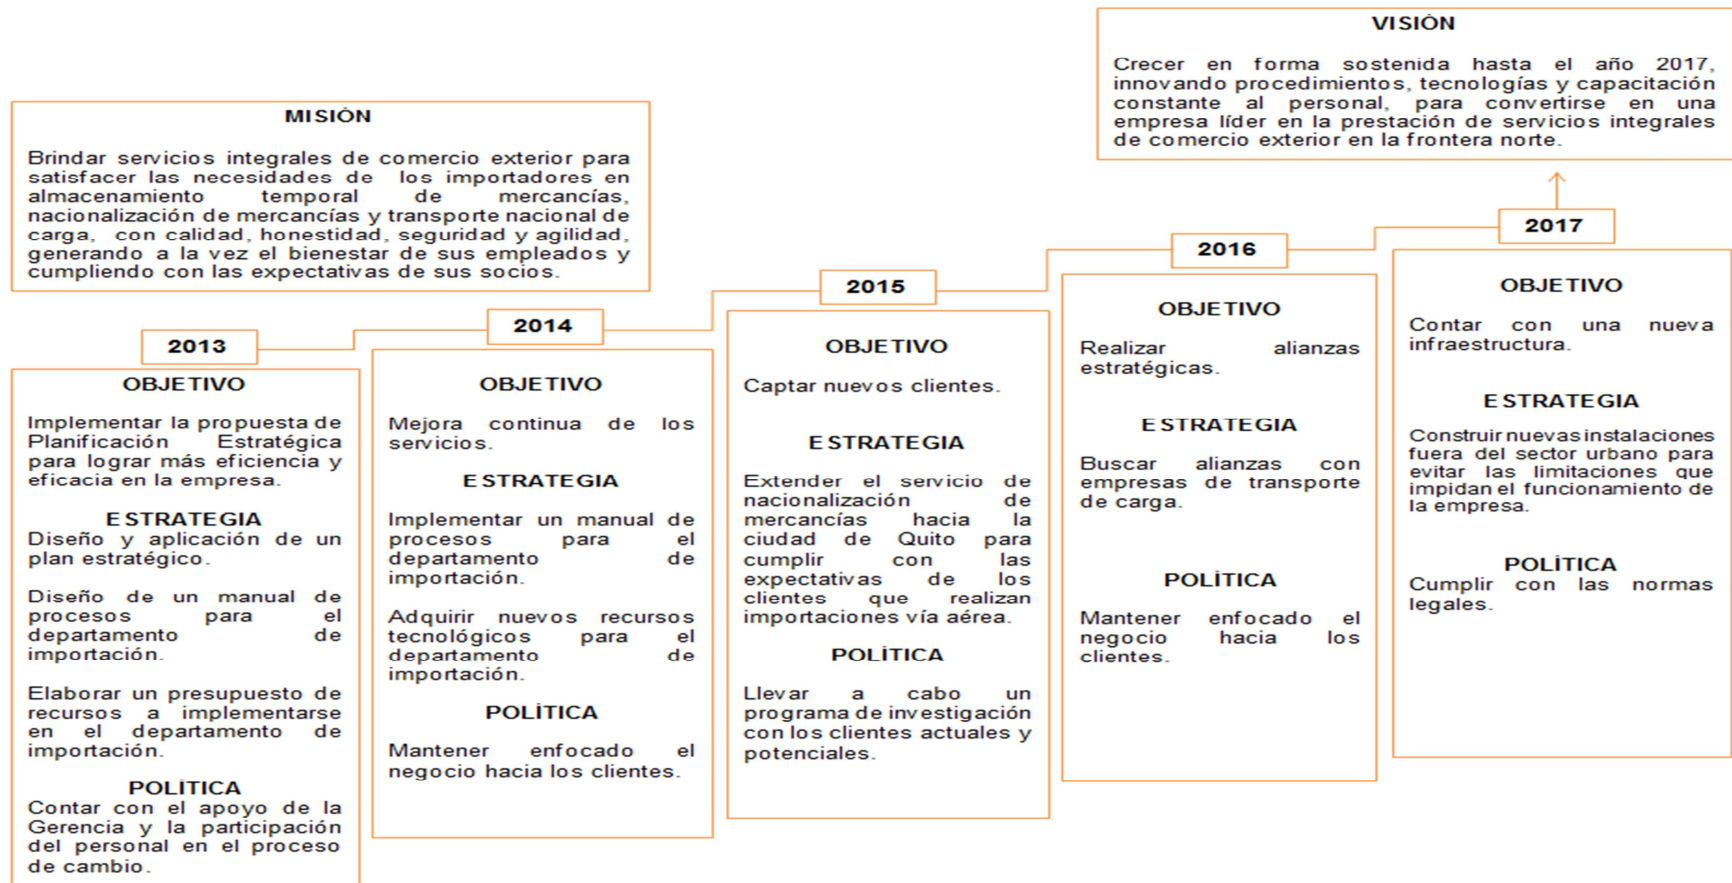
VISIÓN

Crecer en forma sostenida hasta el año 2017, innovando procedimientos, tecnologías y capacitación constante al personal, para convertirse en una empresa líder en la prestación de servicios integrales de comercio exterior en la frontera norte.

MISIÓN

Brindar servicios integrales de comercio exterior para satisfacer las necesidades de los importadores en almacenamiento temporal de mercancías, nacionalización de mercancías y transporte nacional de carga, con calidad, honestidad, seguridad y agilidad, generando a la vez el bienestar de sus empleados y cumpliendo con las expectativas de sus socios.

2013

OBJETIVO

Implementar la propuesta de Planificación Estratégica para lograr más eficiencia y eficacia en la empresa.

ESTRATEGIA

Diseño y aplicación de un plan estratégico.

Diseño de un manual de procesos para el departamento de importación.

Elaborar un presupuesto de recursos a implementarse en el departamento de importación.

POLÍTICA

Contar con el apoyo de la Gerencia y la participación del personal en el proceso de cambio.

2014

OBJETIVO

Mejora continua de los servicios.

ESTRATEGIA

Implementar un manual de procesos para el departamento de importación.

Adquirir nuevos recursos tecnológicos para el departamento de importación.

POLÍTICA

Mantener enfocado el negocio hacia los clientes.

2015

OBJETIVO

Captar nuevos clientes.

ESTRATEGIA

Extender el servicio de nacionalización de mercancías hacia la ciudad de Quito para cumplir con las expectativas de los clientes que realizan importaciones vía aérea.

POLÍTICA

Llevar a cabo un programa de investigación con los clientes actuales y potenciales.

2016

OBJETIVO

Realizar alianzas estratégicas.

ESTRATEGIA

Buscar alianzas con empresas de transporte de carga.

POLÍTICA

Mantener enfocado el negocio hacia los clientes.

2017

OBJETIVO

Contar con una nueva infraestructura.

ESTRATEGIA

Construir nuevas instalaciones fuera del sector urbano para evitar las limitaciones que impidan el funcionamiento de la empresa.

POLÍTICA

Cumplir con las normas legales.